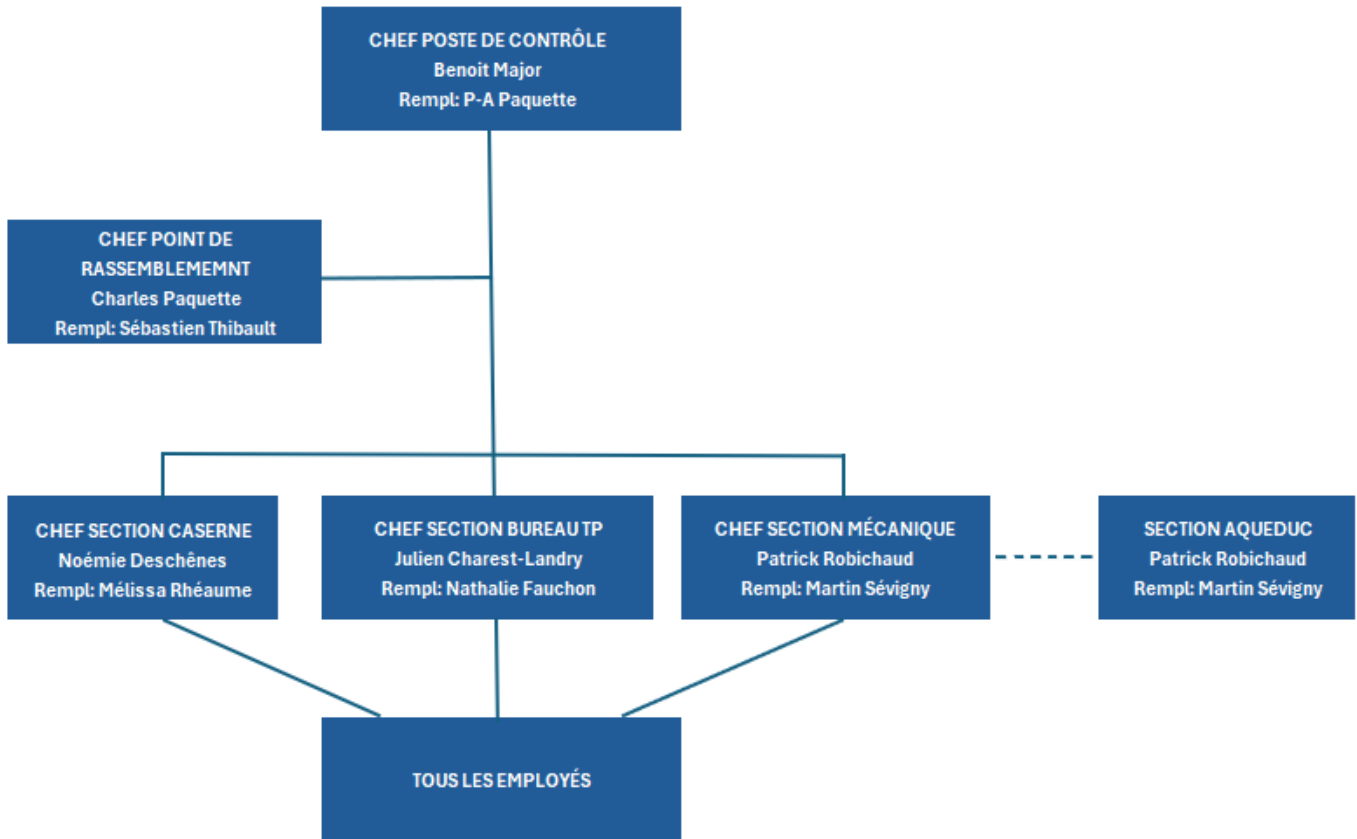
CHEF POSTE DE CONTRÔLE
Benoit Major
Rempl: P-A Paquette

CHEF POINT DE RASSEMBLEMEMNT
Charles Paquette
Rempl: Sébastien Thibault

CHEF SECTION CASERNE
Noémie Deschênes
Rempl: Mélissa Rhéaume

CHEF SECTION BUREAU TP
Julien Charest-Landry
Rempl: Nathalie Fauchon

CHEF SECTION MÉCANIQUE
Patrick Robichaud
Rempl: Martin Sévigny

SECTION AQUEDUC
Patrick Robichaud
Rempl: Martin Sévigny

TOUS LES EMPLOYÉS